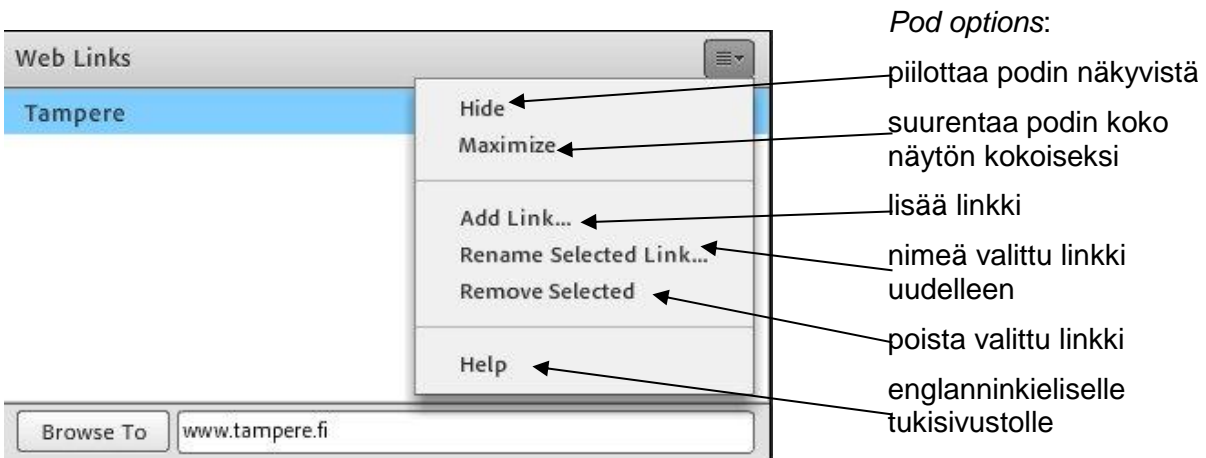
Web Links

Tampere

Hide
Maximize

Add Link...
Rename Selected Link...
Remove Selected

Help

Browse To | www.tampere.fi

*Pod options*:

piilottaa podin näkyvistä

suurentaa podin koko näytön kokoiseksi

lisää linkki

nimeä valittu linkki uudelleen

poista valittu linkki

englanninkieliselle tukisivustolle